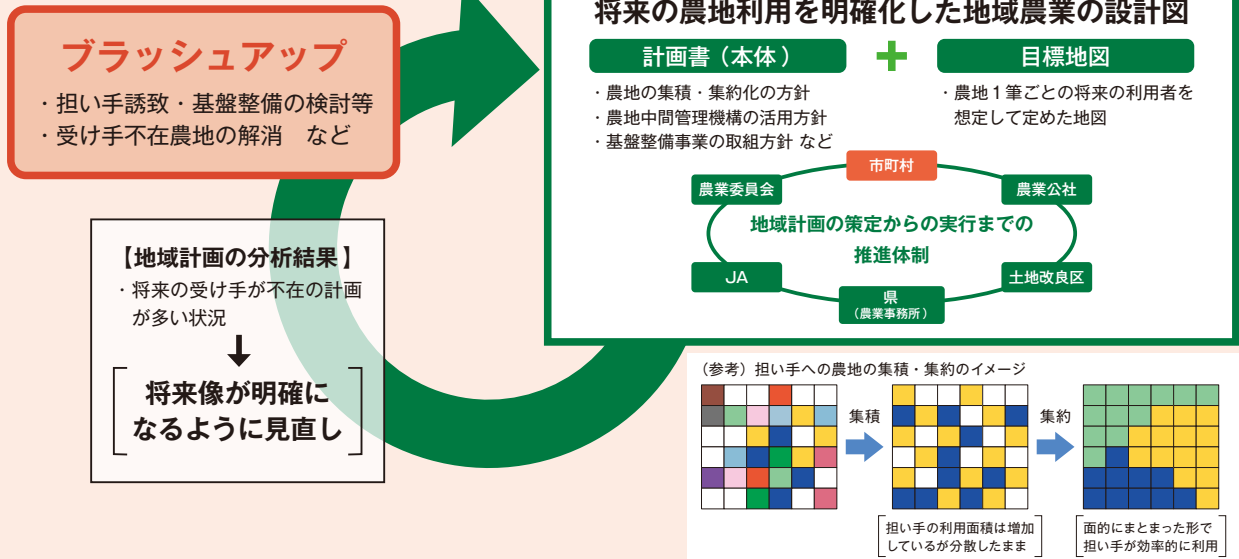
ブラッシュアップ
・担い手誘致・基盤整備の検討等
・受け手不在農地の解消　など

【地域計画の分析結果】
・将来の受け手が不在の計画が多い状況

将来像が明確になるように見直し

将来の農地利用を明確化した地域農業の設計図

計画書（本体）
・農地の集積・集約化の方針
・農地中間管理機構の活用方針
・基盤整備事業の取組方針 など

目標地図
・農地１筆ごとの将来の利用者を想定して定めた地図

市町村
農業委員会
農業公社
地域計画の策定からの実行までの推進体制
JA
土地改良区
県
（農業事務所）

（参考）担い手への農地の集積・集約のイメージ
集積
集約
担い手の利用面積は増加しているが分散したまま
面的にまとまった形で担い手が効率的に利用